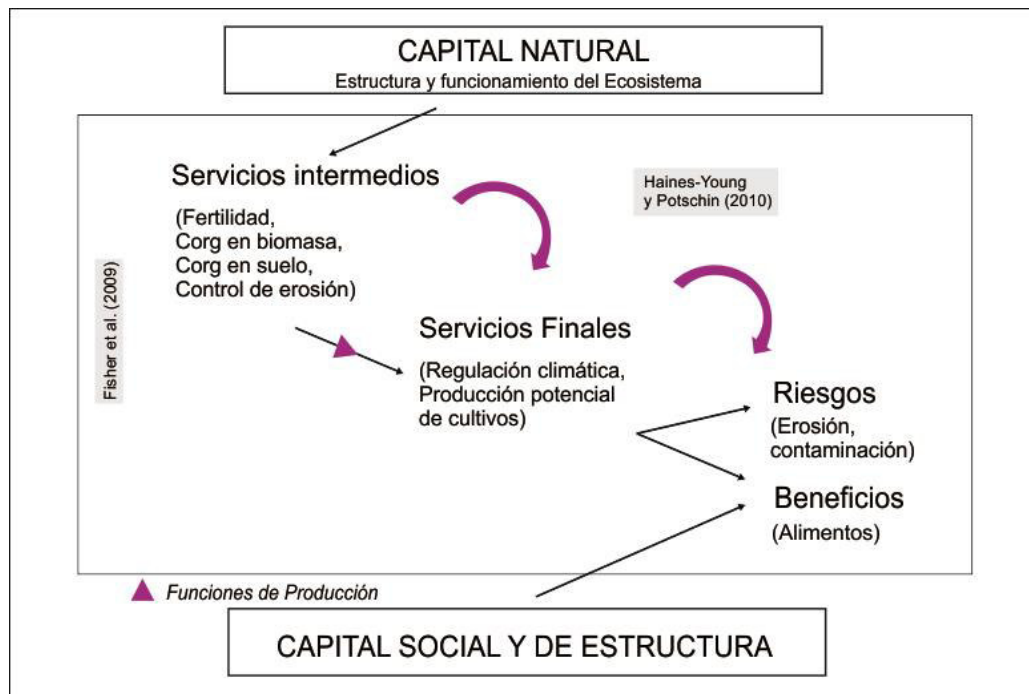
CAPITAL NATURAL
Estructura y funcionamiento del Ecosistema

Servicios intermedios
(Fertilidad, Corg en biomasa, Corg en suelo, Control de erosión)

Haines-Young y Potschin (2010)

Fisher et al. (2009)

Servicios Finales
(Regulación climática, Producción potencial de cultivos)

Riesgos
(Erosión, contaminación)

Beneficios
(Alimentos)

Funciones de Producción

CAPITAL SOCIAL Y DE ESTRUCTURA